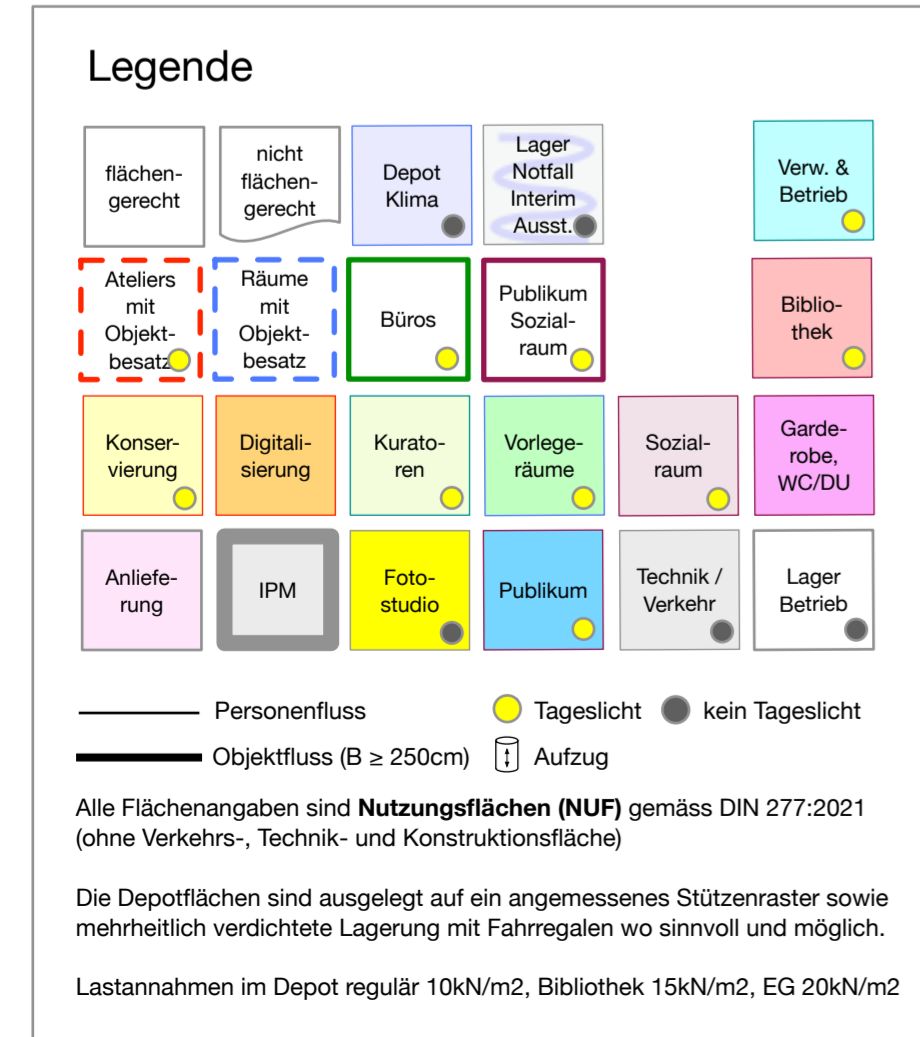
Legende

flächengerecht

nicht flächengerecht

Depot Klima

Lager Notfall Interim Ausst.

Verw. & Betrieb

Ateliers mit Objektbesatz

Räume mit Objektbesatz

Büros

Publikum Sozialraum

Bibliothek

Konservierung

Digitalisierung

Kuratoren

Vorlegeräume

Sozialraum

Garderobe, WC/DU

Anlieferung

IPM

Fotostudio

Publikum

Technik / Verkehr

Lager Betrieb

Personenfluss

Tageslicht

kein Tageslicht

Objektfluss (B ≥ 250cm)

Aufzug

Alle Flächenangaben sind **Nutzungsflächen (NUF)** gemäss DIN 277:2021 (ohne Verkehrs-, Technik- und Konstruktionsfläche)

Die Depotflächen sind ausgelegt auf ein angemessenes Stützenraster sowie mehrheitlich verdichtete Lagerung mit Fahrregalen wo sinnvoll und möglich.

Lastannahmen im Depot regulär 10kN/m2, Bibliothek 15kN/m2, EG 20kN/m2